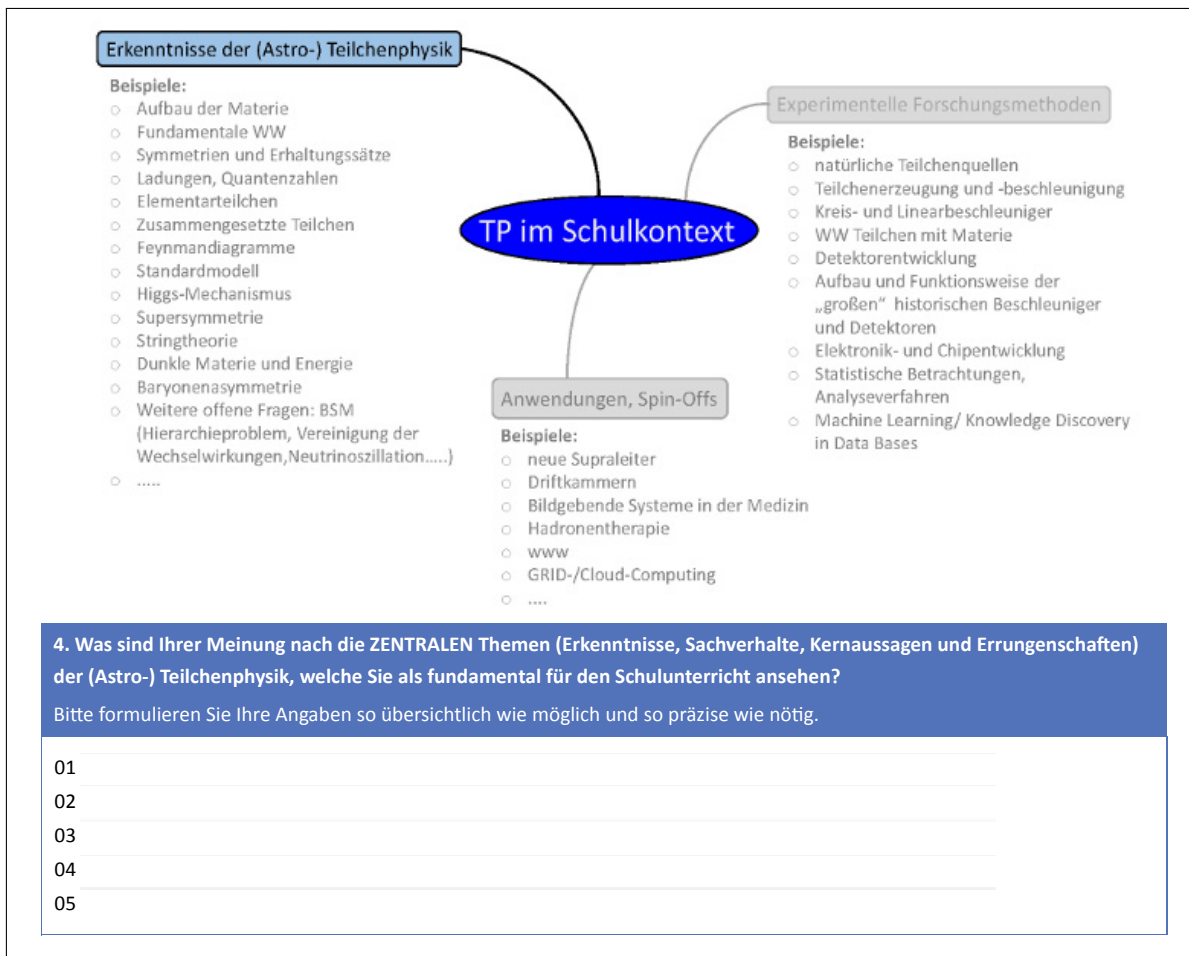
Erkenntnisse der (Astro-) Teilchenphysik

Beispiele:
- Aufbau der Materie
- Fundamentale WW
- Symmetrien und Erhaltungssätze
- Ladungen, Quantenzahlen
- Elementarteilchen
- Zusammengesetzte Teilchen
- Feynmandiagramme
- Standardmodell
- Higgs-Mechanismus
- Supersymmetrie
- Stringtheorie
- Dunkle Materie und Energie
- Baryonenasymmetrie
- Weitere offene Fragen: BSM (Hierarchieproblem, Vereinigung der Wechselwirkungen,Neutrinoszillation…..)
- …..

TP im Schulkontext

Experimentelle Forschungsmethoden

Beispiele:
- natürliche Teilchenquellen
- Teilchenerzeugung und -beschleunigung
- Kreis- und Linearbeschleuniger
- WW Teilchen mit Materie
- Detektorentwicklung
- Aufbau und Funktionsweise der „großen" historischen Beschleuniger und Detektoren
- Elektronik- und Chipentwicklung
- Statistische Betrachtungen, Analyseverfahren
- Machine Learning/ Knowledge Discovery in Data Bases

Anwendungen, Spin-Offs

Beispiele:
- neue Supraleiter
- Driftkammern
- Bildgebende Systeme in der Medizin
- Hadronentherapie
- www
- GRID-/Cloud-Computing
- ….

4. Was sind Ihrer Meinung nach die ZENTRALEN Themen (Erkenntnisse, Sachverhalte, Kernaussagen und Errungenschaften) der (Astro-) Teilchenphysik, welche Sie als fundamental für den Schulunterricht ansehen?
Bitte formulieren Sie Ihre Angaben so übersichtlich wie möglich und so präzise wie nötig.

01
02
03
04
05